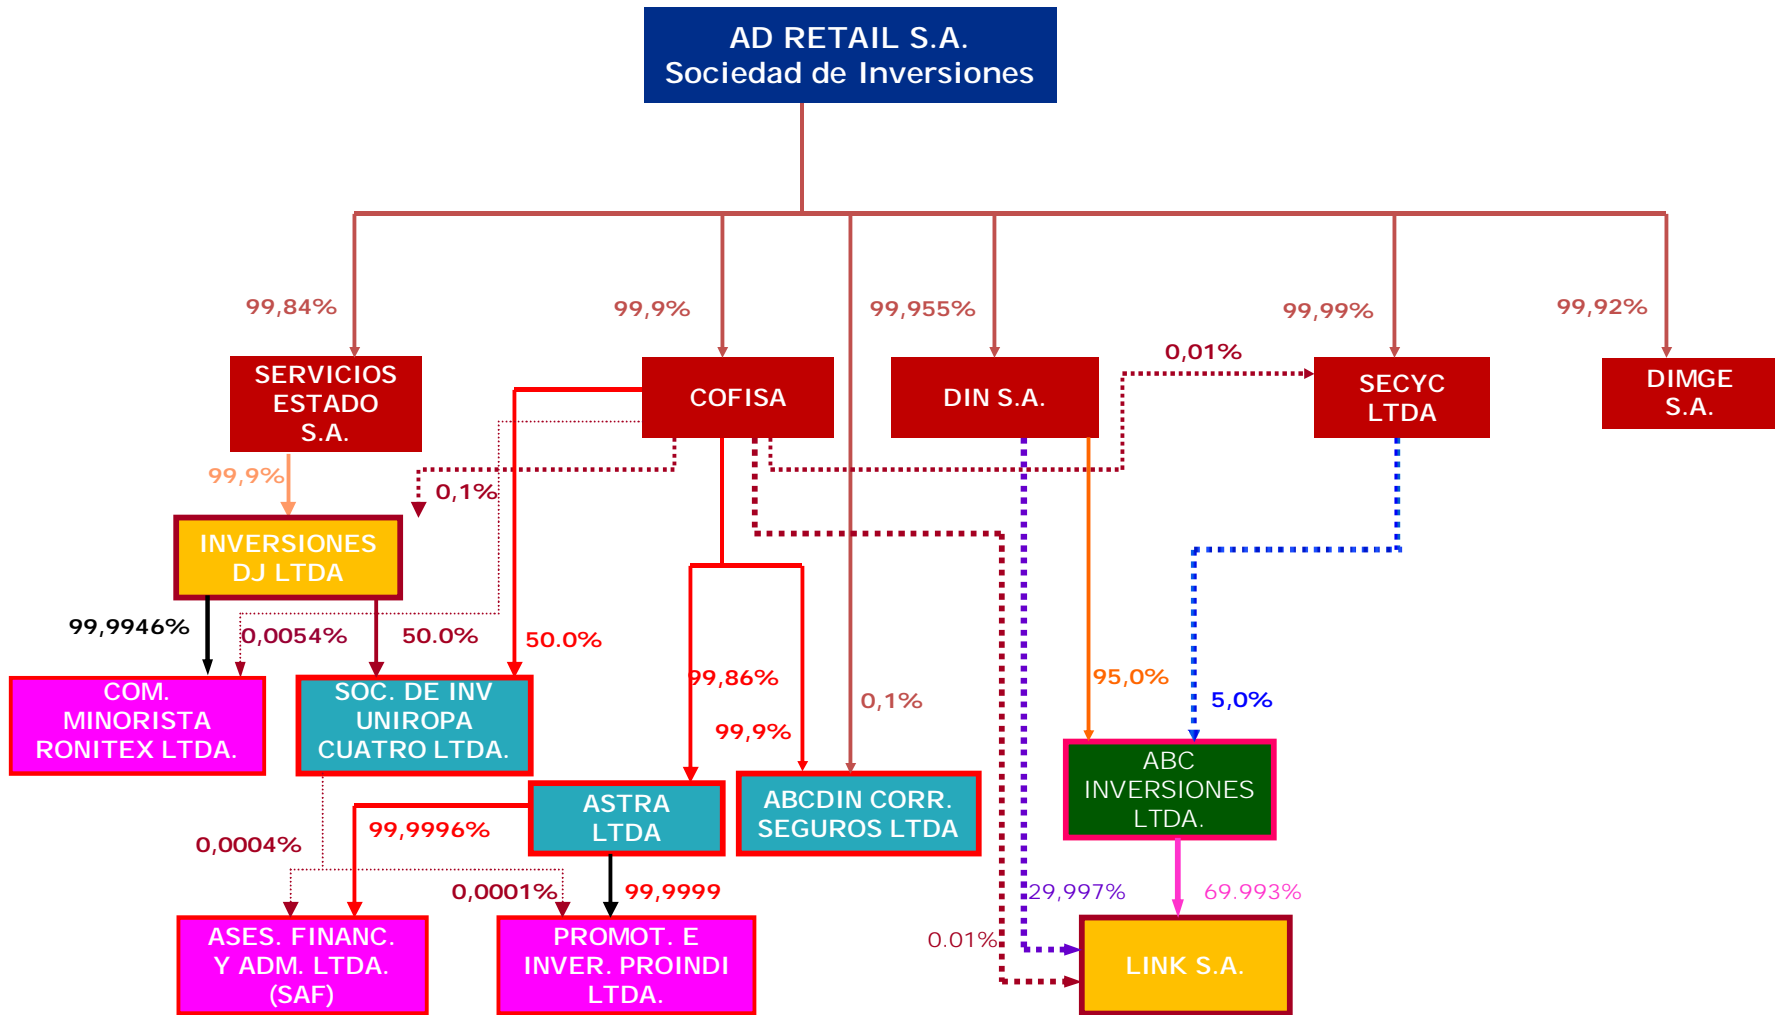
AD RETAIL S.A.
Sociedad de Inversiones

99,84%

99,9%

99,955%

99,99%

99,92%

SERVICIOS ESTADO S.A.

COFISA

DIN S.A.

0,01%

SECYC LTDA

DIMGE S.A.

99,9%

0,1%

INVERSIONES DJ LTDA

99,9946%

0,0054%

50.0%

50.0%

COM. MINORISTA RONITEX LTDA.

SOC. DE INV UNIROPA CUATRO LTDA.

99,86%

99,9%

0,1%

95,0%

5,0%

ABC INVERSIONES LTDA.

ASTRA LTDA

ABCDIN CORR. SEGUROS LTDA

0,0004%

99,9996%

0,0001%

99,9999

29,997%

69.993%

0.01%

ASES. FINANC. Y ADM. LTDA. (SAF)

PROMOT. E INVER. PROINDI LTDA.

LINK S.A.